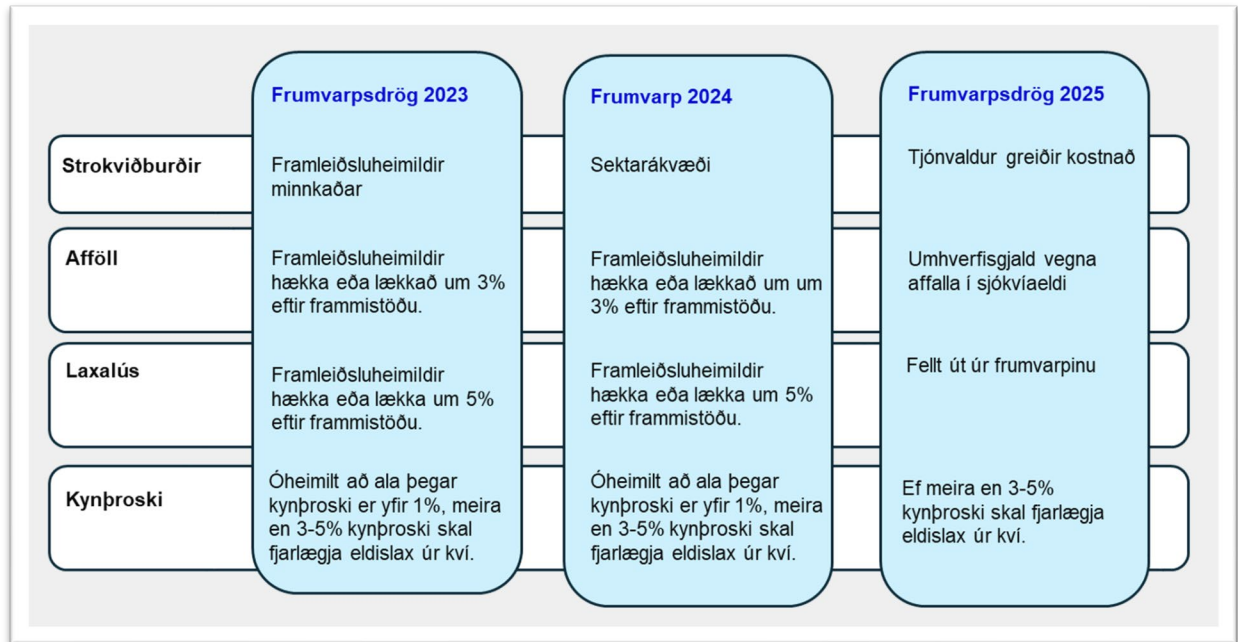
|  | Frumvarpsdrög 2023 | Frumvarp 2024 | Frumvarpsdrög 2025 |
|---|---|---|---|
| Strokviðburðir | Framleiðsluheimildir minnkaðar | Sektarákvæði | Tjónvaldur greiðir kostnað |
| Afföll | Framleiðsluheimildir hækka eða lækkað um 3% eftir frammistöðu. | Framleiðsluheimildir hækka eða lækkað um um 3% eftir frammistöðu. | Umhverfisgjald vegna affalla í sjókvíaeldi |
| Laxalús | Framleiðsluheimildir hækka eða lækka um 5% eftir frammistöðu. | Framleiðsluheimildir hækka eða lækka um 5% eftir frammistöðu. | Fellt út úr frumvarpinu |
| Kynþroski | Óheimilt að ala þegar kynþroski er yfir 1%, meira en 3-5% kynþroski skal fjarlægja eldislax úr kví. | Óheimilt að ala þegar kynþroski er yfir 1%, meira en 3-5% kynþroski skal fjarlægja eldislax úr kví. | Ef meira en 3-5% kynþroski skal fjarlægja eldislax úr kví. |